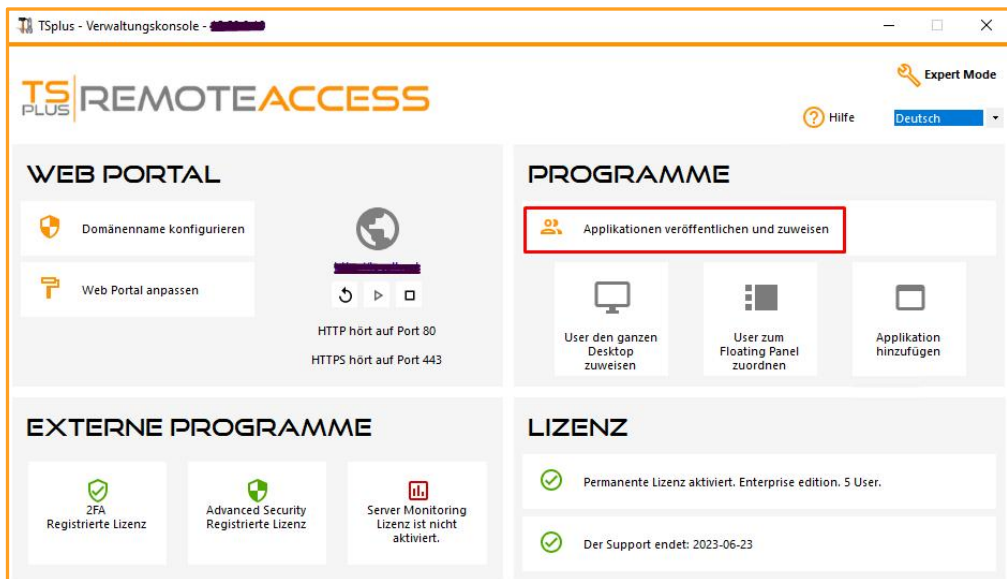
TSplus - Verwaltungskonsole - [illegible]

TS PLUS REMOTEACCESS

Expert Mode

Hilfe

Deutsch

WEB PORTAL

Domänenname konfigurieren

Web Portal anpassen

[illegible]

HTTP hört auf Port 80

HTTPS hört auf Port 443

PROGRAMME

Applikationen veröffentlichen und zuweisen

User den ganzen Desktop zuweisen

User zum Floating Panel zuordnen

Applikation hinzufügen

EXTERNE PROGRAMME

2FA
Registrierte Lizenz

Advanced Security
Registrierte Lizenz

Server Monitoring
Lizenz ist nicht aktiviert.

LIZENZ

Permanente Lizenz aktiviert. Enterprise edition. 5 User.

Der Support endet: 2023-06-23